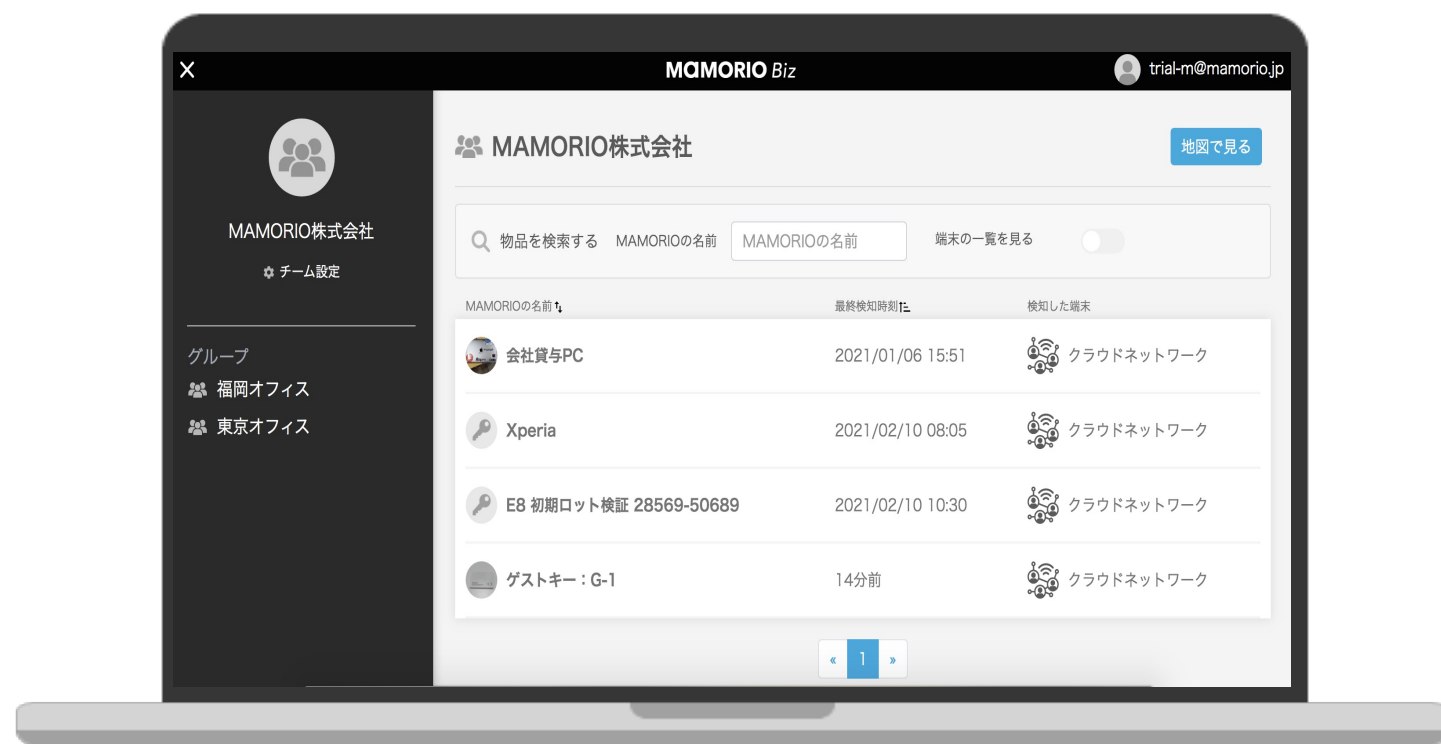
×

MAMORIO Biz

trial-m@mamorio.jp

MAMORIO株式会社

チーム設定

グループ

福岡オフィス

東京オフィス

MAMORIO株式会社

地図で見る

物品を検索する MAMORIOの名前 MAMORIOの名前 端末の一覧を見る

| MAMORIOの名前 | 最終検知時刻 | 検知した端末 |
|---|---|---|
| 会社貸与PC | 2021/01/06 15:51 | クラウドネットワーク |
| Xperia | 2021/02/10 08:05 | クラウドネットワーク |
| E8 初期ロット検証 28569-50689 | 2021/02/10 10:30 | クラウドネットワーク |
| ゲストキー：G-1 | 14分前 | クラウドネットワーク |

« 1 »